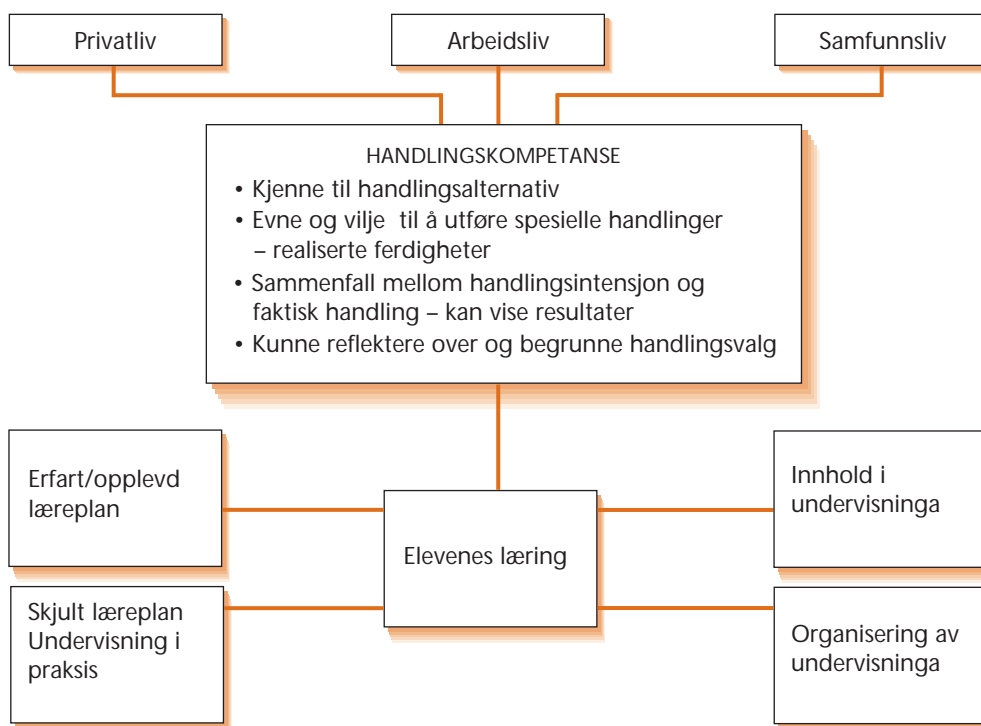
Privatliv

Arbeidsliv

Samfunnsliv

HANDLINGSKOMPETANSE
• Kjenne til handlingsalternativ
• Evne og vilje til å utføre spesielle handlinger – realiserte ferdigheter
• Sammenfall mellom handlingsintensjon og faktisk handling – kan vise resultater
• Kunne reflektere over og begrunne handlingsvalg

Erfart/opplevd læreplan

Elevenes læring

Innhold i undervisninga

Skjult læreplan Undervisning i praksis

Organisering av undervisninga